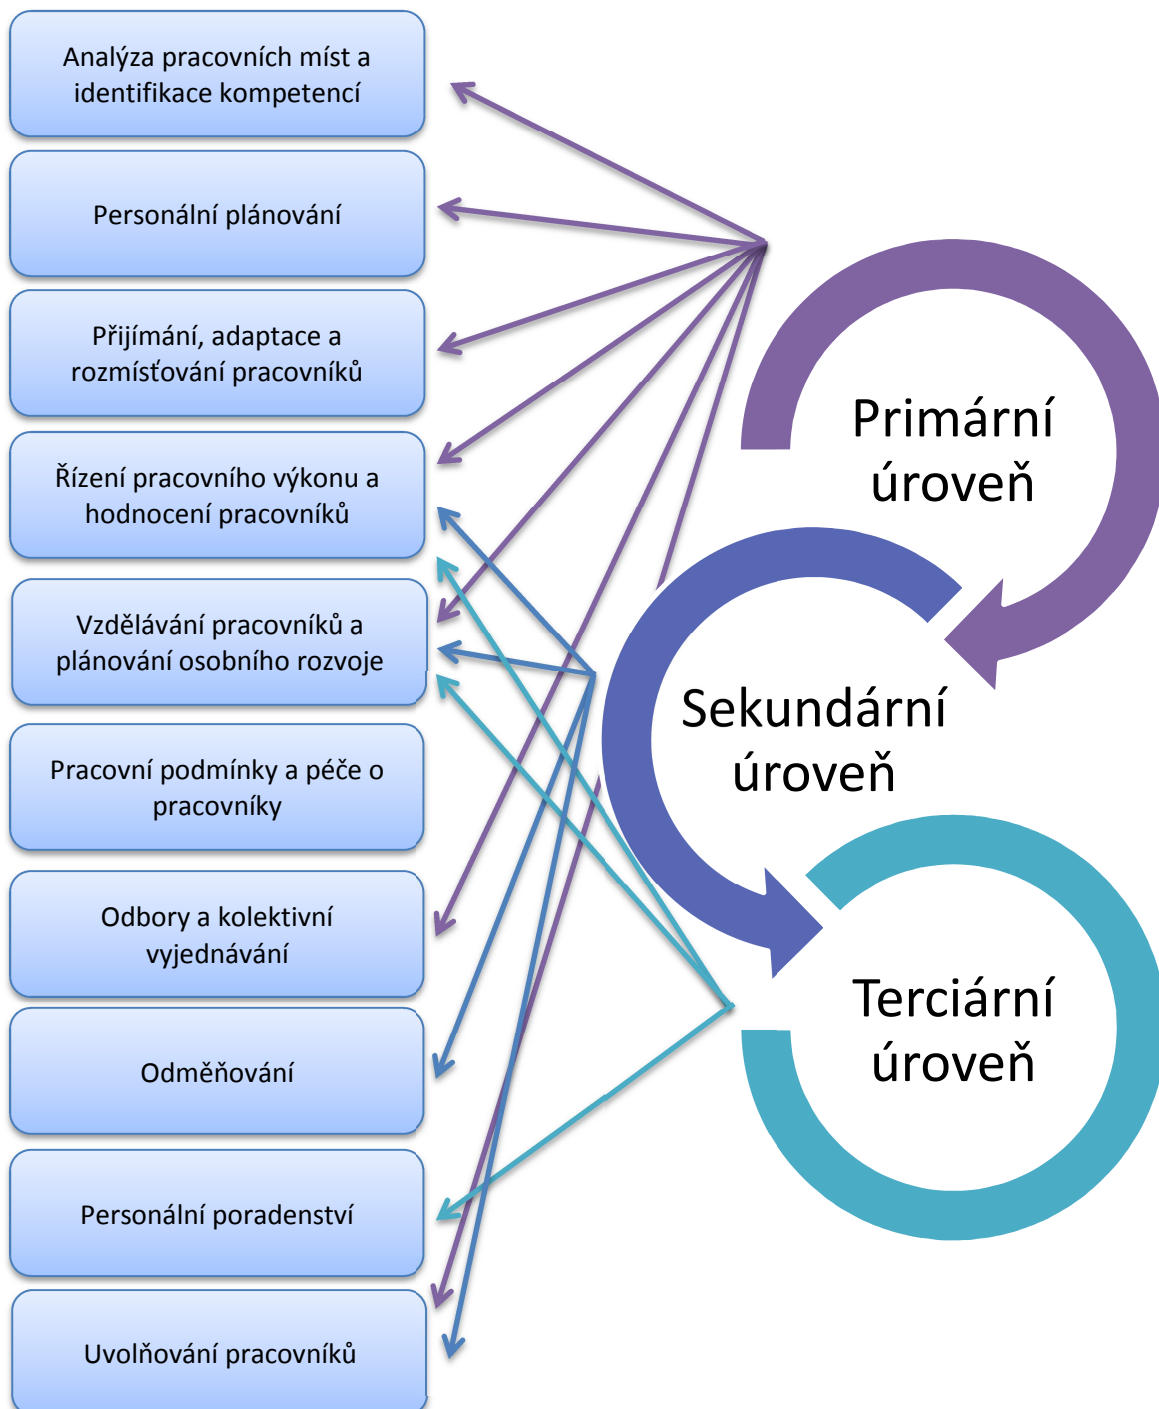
Analýza pracovních míst a identifikace kompetencí

Personální plánování

Přijímání, adaptace a rozmísťování pracovníků

Řízení pracovního výkonu a hodnocení pracovníků

Vzdělávání pracovníků a plánování osobního rozvoje

Pracovní podmínky a péče o pracovníky

Odbory a kolektivní vyjednávání

Odměňování

Personální poradenství

Uvolňování pracovníků

Primární úroveň

Sekundární úroveň

Terciární úroveň